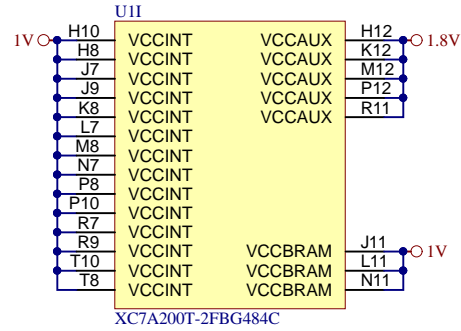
U1I

1V

| H10 | VCCINT | VCCAUX | H12 |
|---|---|---|---|
| H8 | VCCINT | VCCAUX | K12 |
| J7 | VCCINT | VCCAUX | M12 |
| J9 | VCCINT | VCCAUX | P12 |
| K8 | VCCINT | VCCAUX | R11 |
| L7 | VCCINT | | |
| M8 | VCCINT | | |
| N7 | VCCINT | | |
| P8 | VCCINT | | |
| P10 | VCCINT | | |
| R7 | VCCINT | | |
| R9 | VCCINT | VCCBRAM | J11 |
| T10 | VCCINT | VCCBRAM | L11 |
| T8 | VCCINT | VCCBRAM | N11 |

1.8V

1V

XC7A200T-2FBG484C